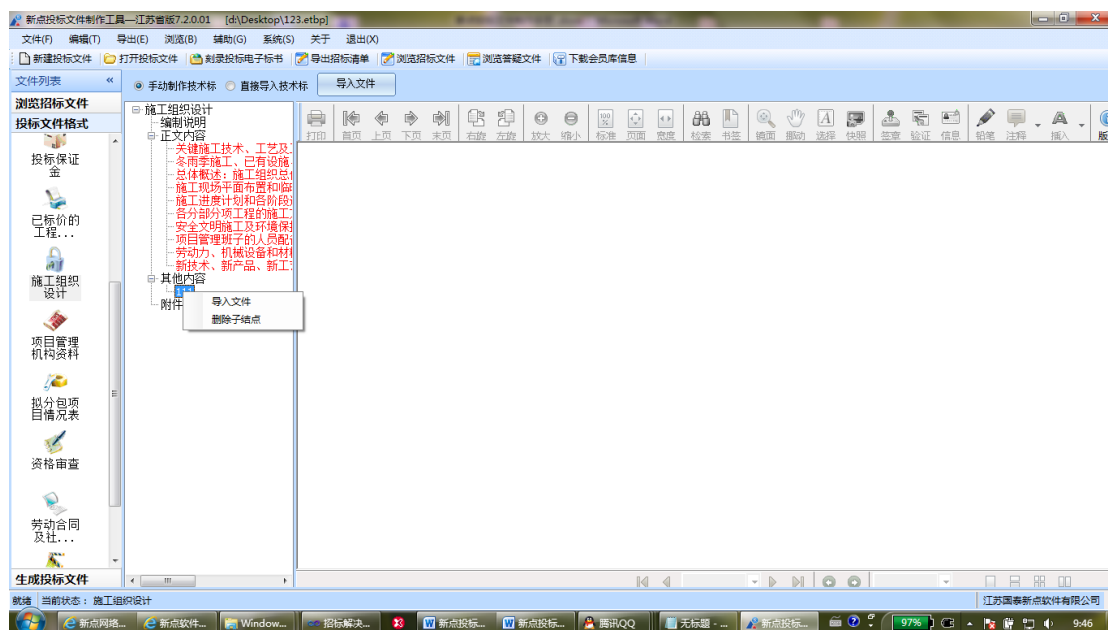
新点投标文件制作工具—江苏省版7.2.0.01 [d:\Desktop\123.etbp]

文件(F) 编辑(T) 导出(E) 浏览(B) 辅助(G) 系统(S) 关于 退出(X)

新建投标文件 打开投标文件 刻录投标电子标书 导出招标清单 浏览招标文件 浏览答疑文件 下载会员库信息

文件列表 «

浏览招标文件

投标文件格式

投标保证金

已标价的工程...

施工组织设计

项目管理机构资料

拟分包项目情况表

资格审查

劳动合同及社...

生成投标文件

手动制作技术标 直接导入技术标 导入文件

施工组织设计
编制说明
正文内容
关键施工技术、工艺及
冬雨季施工、已有设施
总体概述：施工组织总
施工现场平面布置和临
施工进度计划和各阶段
各分部分项工程的施工
安全文明施工及环境保
项目管理班子的人员配
劳动力、机械设备和材
新技术、新产品、新工
其他内容
附件

导入文件
删除子结点

打印 首页 上页 下页 末页 右旋 左旋 放大 缩小 标准 页面 宽度 检索 书签 镜面 抓动 选择 快照 签章 验证 信息 铅笔 注释 插入 版

就绪 当前状态：施工组织设计 江苏国泰新点软件有限公司

新点网络... 新点软件... Window... 招标解决... 新点投标... 新点投标... 腾讯QQ 无标题 - ... 新点投标... 97% 9:46